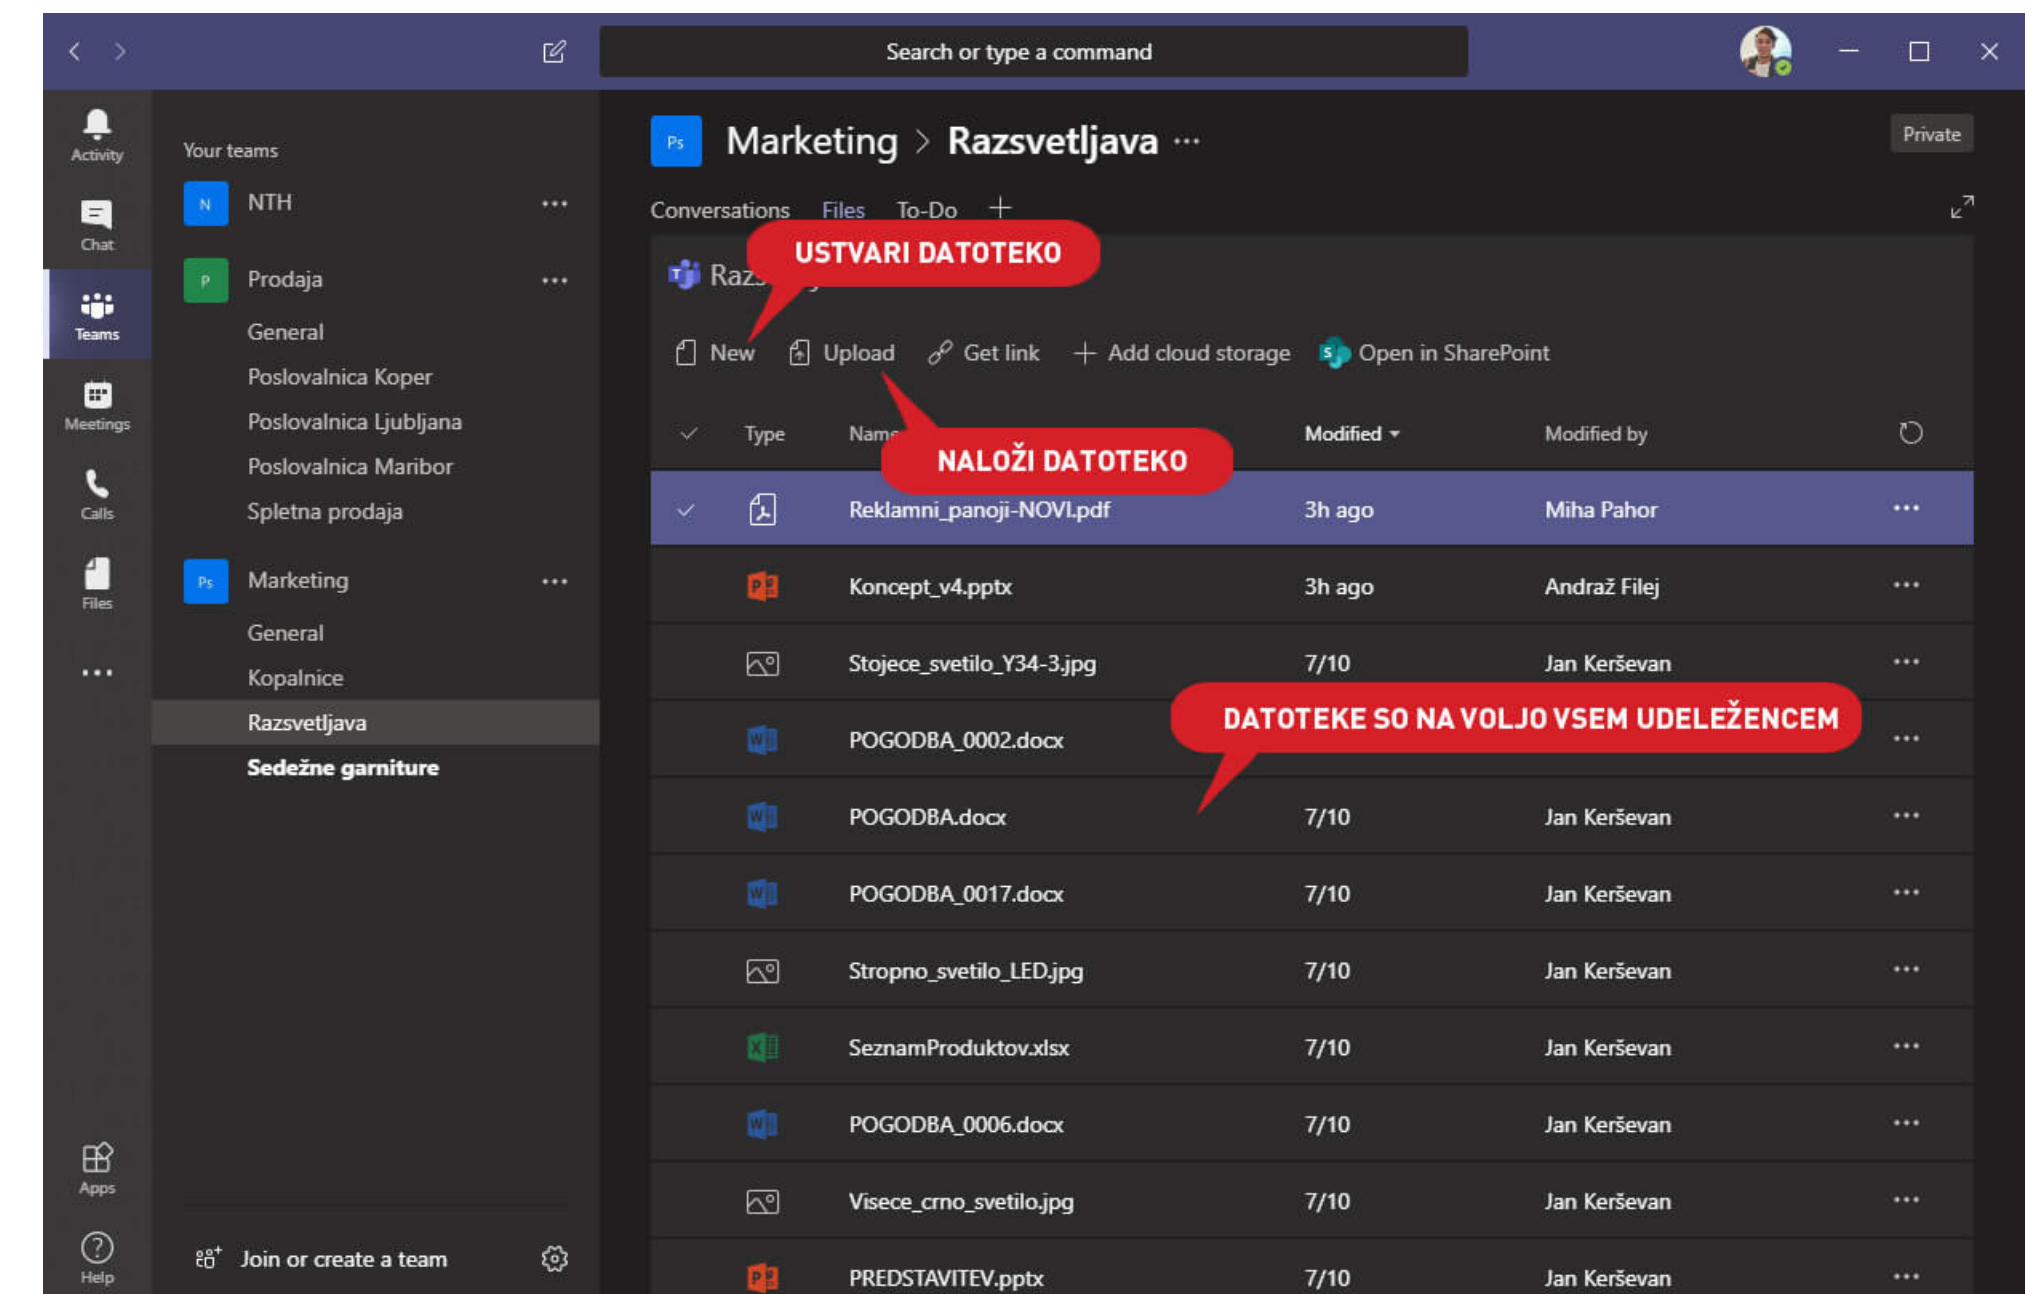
Search or type a command

Activity
Chat
Teams
Meetings
Calls
Files
...
Apps
Help

Your teams
N NTH ...
P Prodaja ...
General
Poslovalnica Koper
Poslovalnica Ljubljana
Poslovalnica Maribor
Spletna prodaja
Ps Marketing ...
General
Kopalnice
Razsvetljava
Sedežne garniture

Join or create a team

Ps Marketing > Razsvetljava ...

Private

Conversations Files To-Do +

USTVARI DATOTEKO

Raz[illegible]

New Upload Get link + Add cloud storage Open in SharePoint

NALOŽI DATOTEKO

| | Type | Name | Modified | Modified by | |
|---|---|---|---|---|---|
| ✓ | | Reklamni_panoji-NOVI.pdf | 3h ago | Miha Pahor | ... |
| | | Koncept_v4.pptx | 3h ago | Andraž Filej | ... |
| | | Stojece_svetilo_Y34-3.jpg | 7/10 | Jan Krševan | ... |
| | | POGODBA_0002.docx | | | ... |
| | | POGODBA.docx | 7/10 | Jan Krševan | ... |
| | | POGODBA_0017.docx | 7/10 | Jan Krševan | ... |
| | | Stropno_svetilo_LED.jpg | 7/10 | Jan Krševan | ... |
| | | SeznamProduktov.xlsx | 7/10 | Jan Krševan | ... |
| | | POGODBA_0006.docx | 7/10 | Jan Krševan | ... |
| | | Visece_crno_svetilo.jpg | 7/10 | Jan Krševan | ... |
| | | PREDSTAVITEV.pptx | 7/10 | Jan Krševan | ... |

DATOTEKE SO NA VOLJO VSEM UDELEŽENCEM